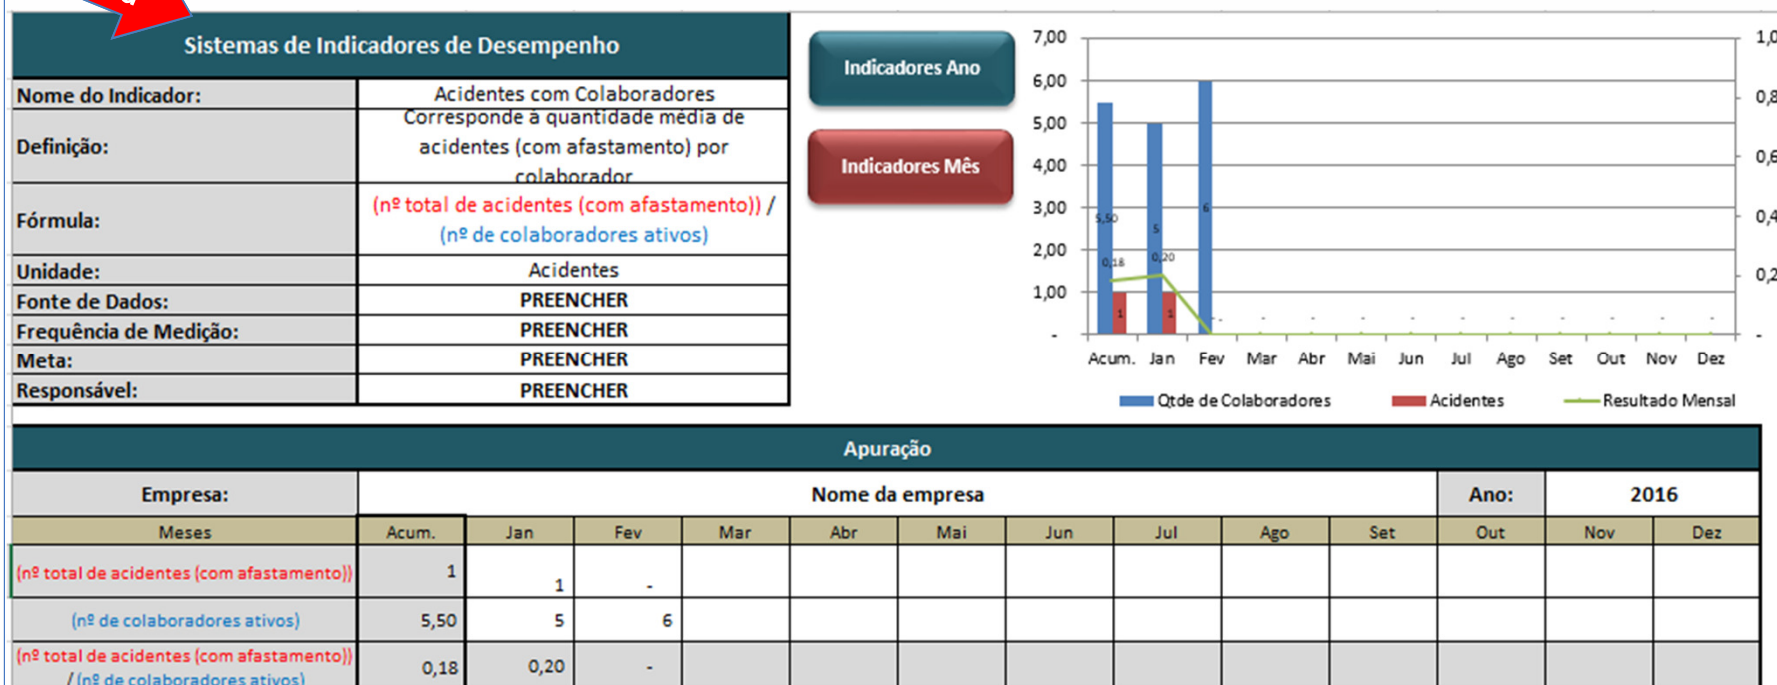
Sistemas de Indicadores de Desempenho

| Nome do Indicador: | Acidentes com Colaboradores |
|---|---|
| Definição: | Corresponde à quantidade média de acidentes (com afastamento) por colaborador |
| Fórmula: | (nº total de acidentes (com afastamento)) / (nº de colaboradores ativos) |
| Unidade: | Acidentes |
| Fonte de Dados: | PREENCHER |
| Frequência de Medição: | PREENCHER |
| Meta: | PREENCHER |
| Responsável: | PREENCHER |

Indicadores Ano

Indicadores Mês

7,00 6,00 5,00 4,00 3,00 2,00 1,00 -

1,0 0,8 0,6 0,4 0,2 -

5,50 0,18 1 5 0,20 1 6

Acum. Jan Fev Mar Abr Mai Jun Jul Ago Set Out Nov Dez

Qtde de Colaboradores Acidentes Resultado Mensal

Apuração

| Empresa: | Nome da empresa | | | | | | | | | Ano: | 2016 | |
|---|---|---|---|---|---|---|---|---|---|---|---|---|
| Meses | Acum. | Jan | Fev | Mar | Abr | Mai | Jun | Jul | Ago | Set | Out | Nov | Dez |
| (nº total de acidentes (com afastamento)) | 1 | 1 | - | | | | | | | | | | |
| (nº de colaboradores ativos) | 5,50 | 5 | 6 | | | | | | | | | | |
| (nº total de acidentes (com afastamento)) / (nº de colaboradores ativos) | 0,18 | 0,20 | - | | | | | | | | | | |